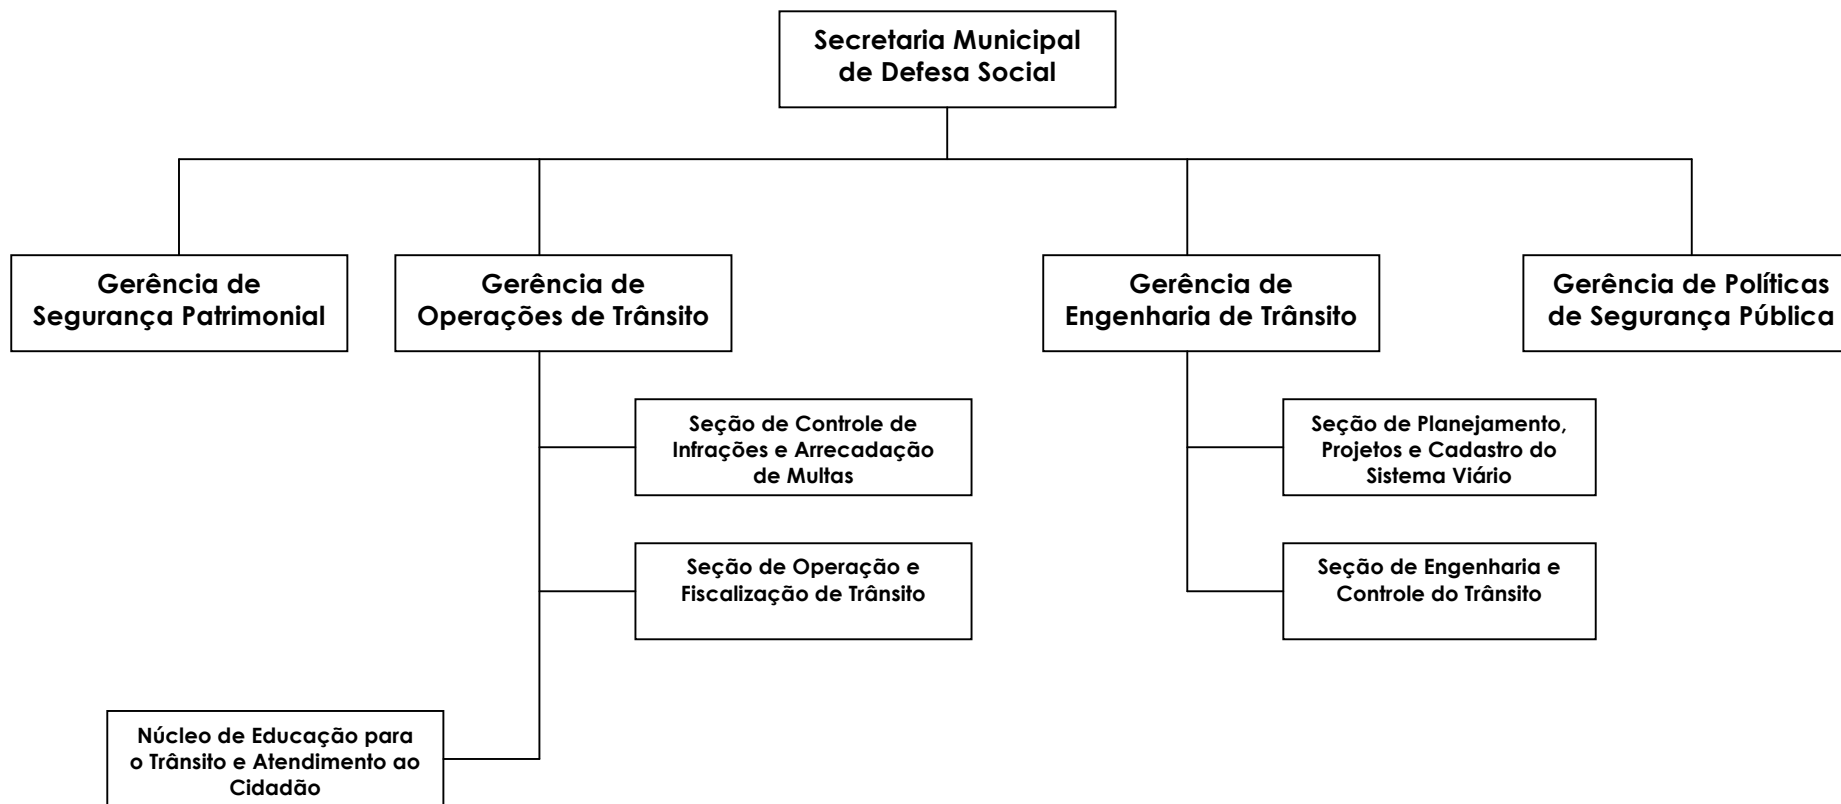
Secretaria Municipal de Defesa Social

Gerência de Segurança Patrimonial

Gerência de Operações de Trânsito

Seção de Controle de Infrações e Arrecadação de Multas

Seção de Operação e Fiscalização de Trânsito

Núcleo de Educação para o Trânsito e Atendimento ao Cidadão

Gerência de Engenharia de Trânsito

Seção de Planejamento, Projetos e Cadastro do Sistema Viário

Seção de Engenharia e Controle do Trânsito

Gerência de Políticas de Segurança Pública